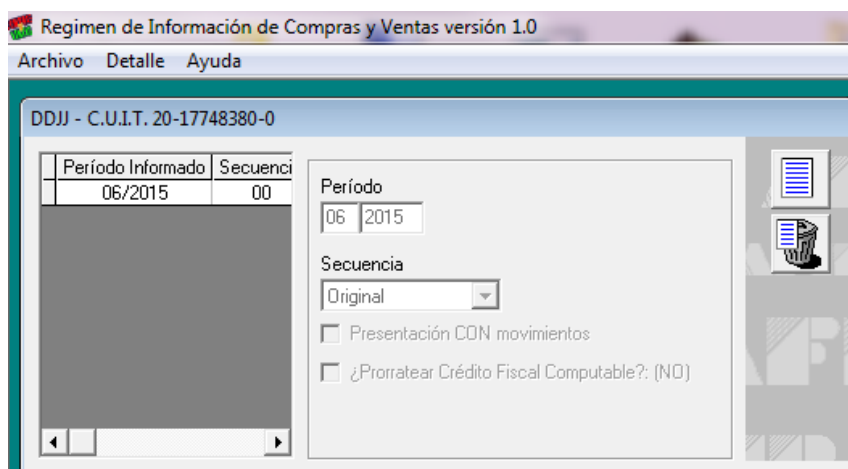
Regimen de Información de Compras y Ventas versión 1.0

Archivo Detalle Ayuda

DDJJ - C.U.I.T. 20-17748380-0

| Período Informado | Secuenci |
|---|---|
| 06/2015 | 00 |

Período

06 2015

Secuencia

Original

Presentación CON movimientos

¿Prorratear Crédito Fiscal Computable?: (NO)